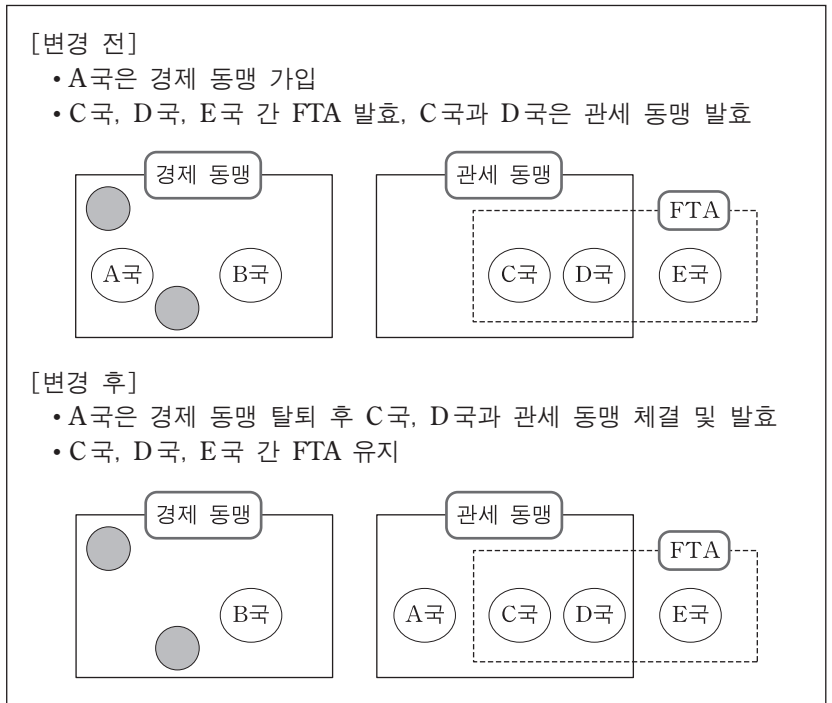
[변경 전]
• A국은 경제 동맹 가입
• C국, D국, E국 간 FTA 발효, C국과 D국은 관세 동맹 발효

경제 동맹
A국
B국

관세 동맹
FTA
C국
D국
E국

[변경 후]
• A국은 경제 동맹 탈퇴 후 C국, D국과 관세 동맹 체결 및 발효
• C국, D국, E국 간 FTA 유지

경제 동맹
B국

관세 동맹
FTA
A국
C국
D국
E국